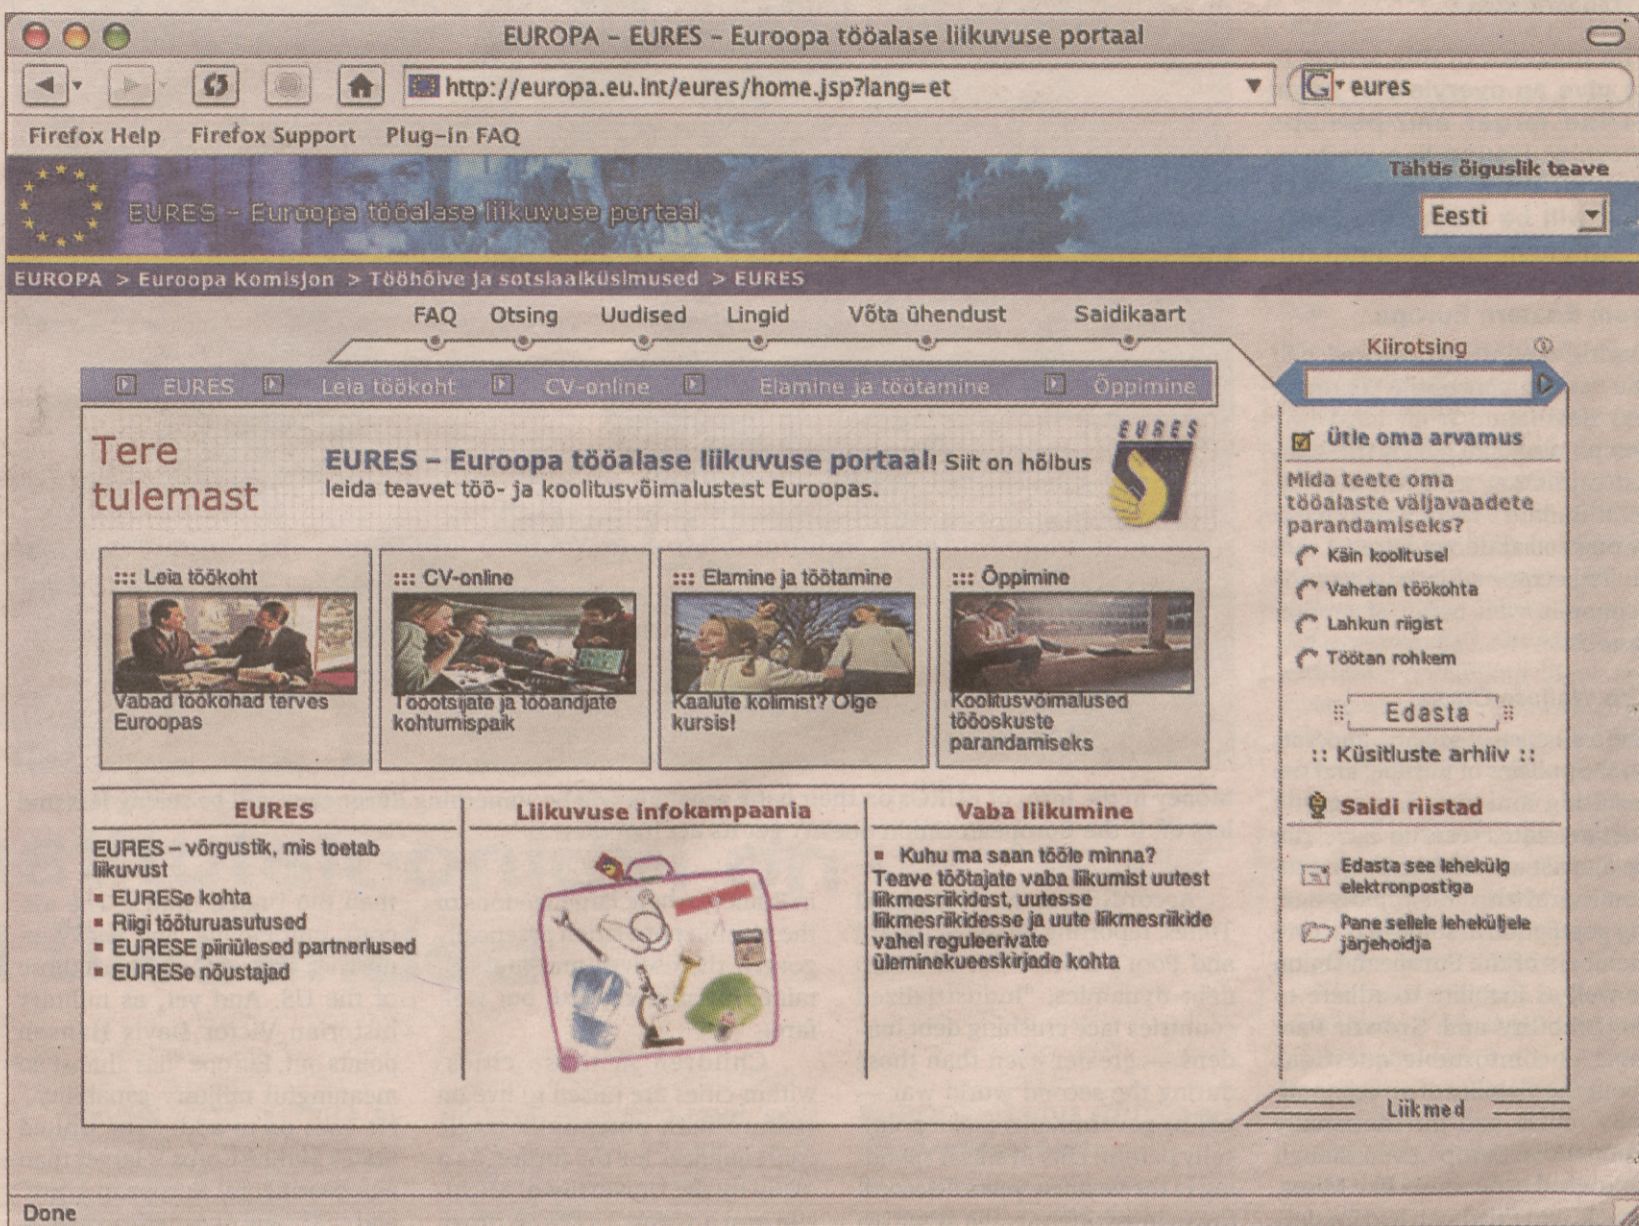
EUROPA – EURES – Euroopa tööalase liikuvuse portaal

http://europa.eu.int/eures/home.jsp?lang=et

eures

Firefox Help Firefox Support Plug-in FAQ

Tähtis õiguslik teave

EURES – Euroopa tööalase liikuvuse portaal

Eesti

EUROPA > Euroopa Komisjon > Tööhõive ja sotsiaalküsimused > EURES

FAQ Otsing Uudised Lingid Võta ühendust Saidikaart

Kiirotsing

EURES Leia töökoht CV-online Elamine ja töötamine Õppimine

Tere tulemast

EURES – Euroopa tööalase liikuvuse portaal! Siit on hõlbus leida teavet töö- ja koolitusvõimalustest Euroopas.

EURES

::: Leia töökoht
Vabad töökohad terves Euroopas

::: CV-online
Tööotsijate ja tööandjate kohtumispaik

::: Elamine ja töötamine
Kaalute kolimist? Olge kursis!

::: Õppimine
Koolitusvõimalused tööoskuste parandamiseks

Ütle oma arvamus

Mida teete oma tööalaste väljavaadete parandamiseks?

Käin koolitusel
Vahetan töökohta
Lahkun riigist
Töötan rohkem

Edasta

:: Küsitluste arhiiv ::

Saidi riistad

Edasta see lehekülg elektronpostiga

Pane sellele leheküljele järjehoidja

EURES

EURES – võrgustik, mis toetab liikuvust

■ EURESe kohta
■ Riigi tööturuasutused
■ EURESE piiriülesed partnerlused
■ EURESe nõustajad

Liikuvuse infokampaania

Vaba liikumine

■ Kuhu ma saan tööle minna?
Teave töötajate vaba liikumist uutest liikmesriikidest, uutesse liikmesriikidesse ja uute liikmesriikide vahel reguleerivate üleminekueeskirjade kohta

Liikmed

Done